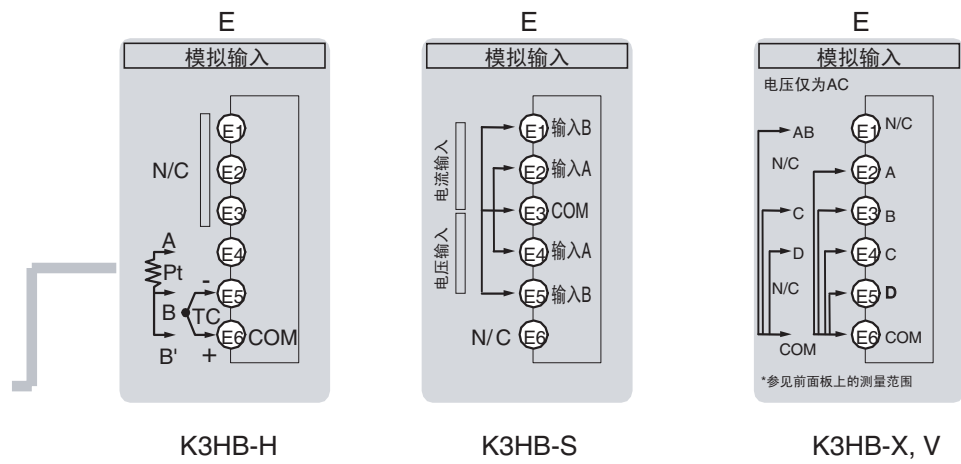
E

模拟输入

N/C

E1

E2

E3

E4

E5

E6

A

Pt

-

B

TC

COM

B'

+

K3HB-H

E

模拟输入

电流输入

电压输入

E1 输入B

E2 输入A

E3 COM

E4 输入A

E5 输入B

N/C E6

K3HB-S

E

模拟输入

电压仅为AC

AB

N/C

C

D

N/C

COM

E1 N/C

E2 A

E3 B

E4 C

E5 D

E6 COM

*参见前面板上的测量范围

K3HB-X, V